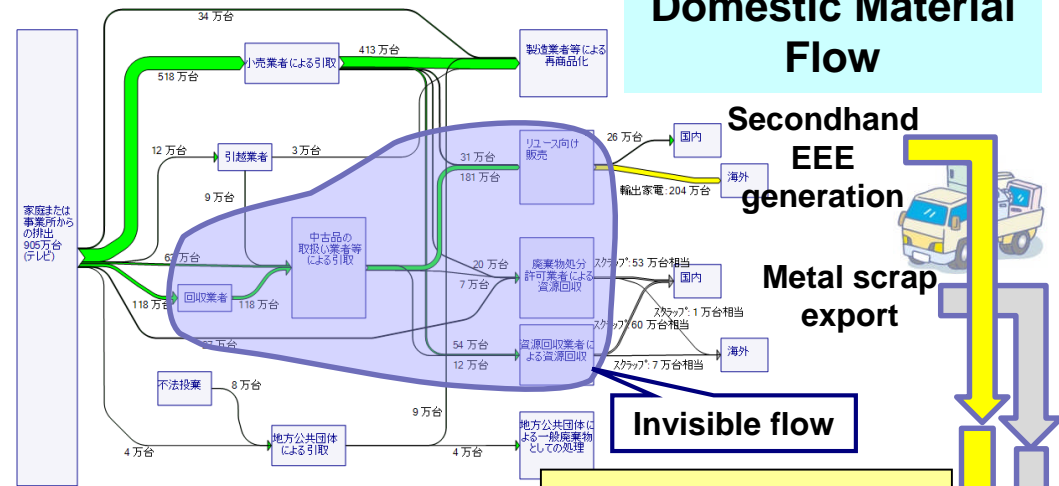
Domestic Material Flow

34 万台
413 万台
518 万台
小売業者による引取
製造業者等による再商品化
12 万台
引越業者
3 万台
26 万台
国内
リユース向け販売
31 万台
181 万台
海外
輸出家電: 204 万台
9 万台
家庭または事業所からの排出 905万台 (テレビ)
中古品の取扱い業者等による引取
67 万台
回収業者
118 万台
118 万台
廃棄物処分許可業者による資源回収
20 万台
7 万台
スクラップ: 53 万台相当
国内
スクラップ: 1 万台相当
スクラップ: 60 万台相当
54 万台
12 万台
資源回収業者による資源回収
海外
スクラップ: 7 万台相当
不法投棄
8 万台
9 万台
4 万台
地方公共団体による引取
4 万台
地方公共団体による一般廃棄物としての処理

Secondhand EEE generation
Metal scrap export
Invisible flow